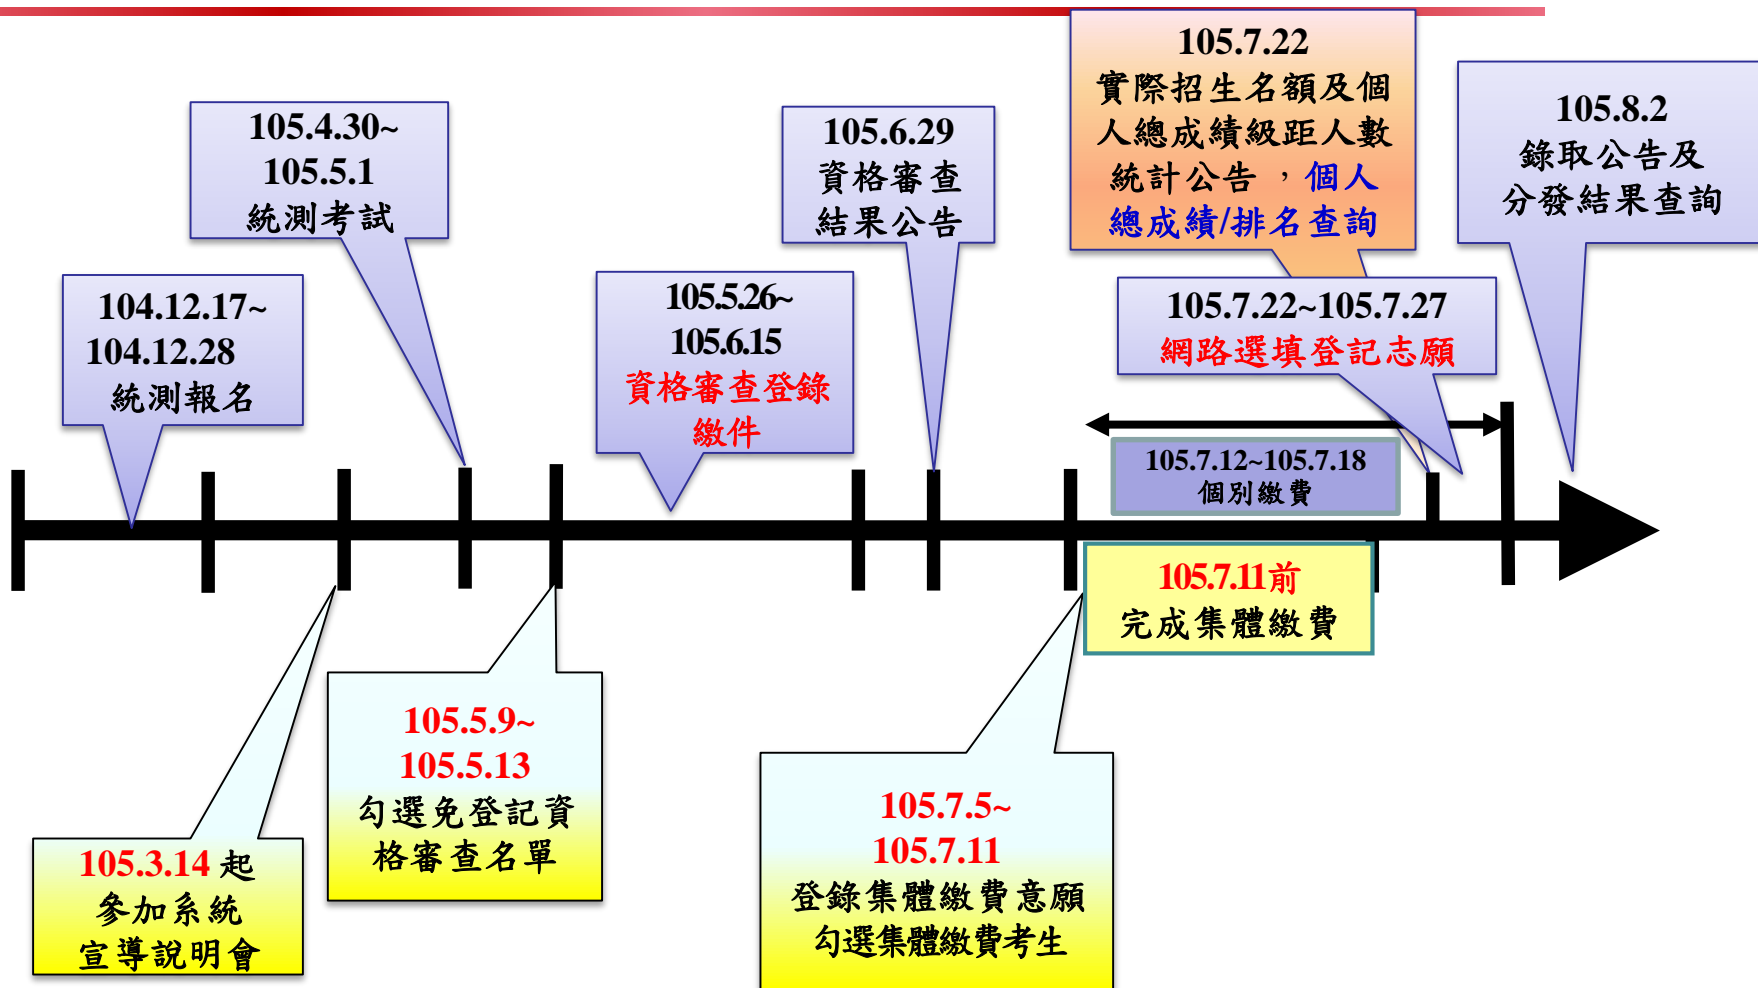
104.12.17~
104.12.28
統測報名

105.4.30~
105.5.1
統測考試

105.5.26~
105.6.15
資格審查登錄繳件

105.6.29
資格審查結果公告

105.7.22
實際招生名額及個人總成績級距人數統計公告，個人總成績/排名查詢

105.7.22~105.7.27
網路選填登記志願

105.8.2
錄取公告及分發結果查詢

105.7.12~105.7.18
個別繳費

105.7.11前
完成集體繳費

105.3.14 起
參加系統宣導說明會

105.5.9~
105.5.13
勾選免登記資格審查名單

105.7.5~
105.7.11
登錄集體繳費意願
勾選集體繳費考生